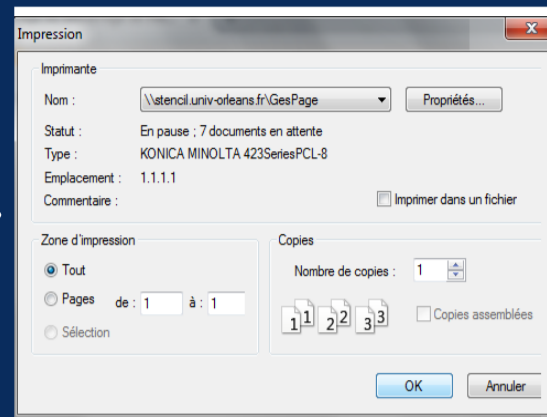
Impression

Imprimante

Nom : \\stencil.univ-orleans.fr\GesPage

Propriétés...

Statut : En pause ; 7 documents en attente

Type : KONICA MINOLTA 423SeriesPCL-8

Emplacement : 1.1.1.1

Commentaire :

Imprimer dans un fichier

Zone d'impression

Tout

Pages de : 1 à : 1

Sélection

Copies

Nombre de copies : 1

1 1 2 2 3 3

Copies assemblées

OK

Annuler